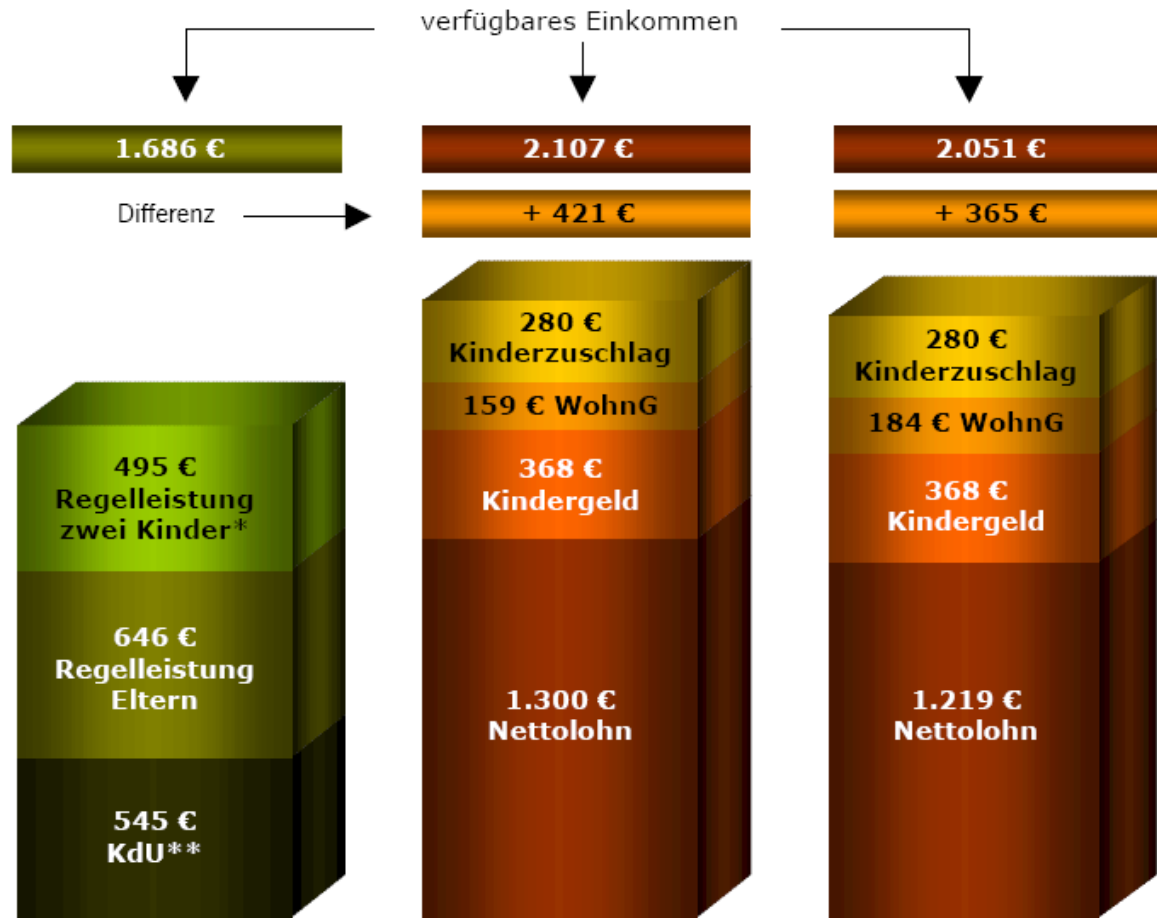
verfügbares Einkommen

1.686 €

2.107 €

2.051 €

Differenz

+ 421 €

+ 365 €

280 €
Kinderzuschlag

159 € WohnG

368 €
Kindergeld

1.300 €
Nettolohn

280 €
Kinderzuschlag

184 € WohnG

368 €
Kindergeld

1.219 €
Nettolohn

495 €
Regelleistung
zwei Kinder*

646 €
Regelleistung
Eltern

545 €
KdU**